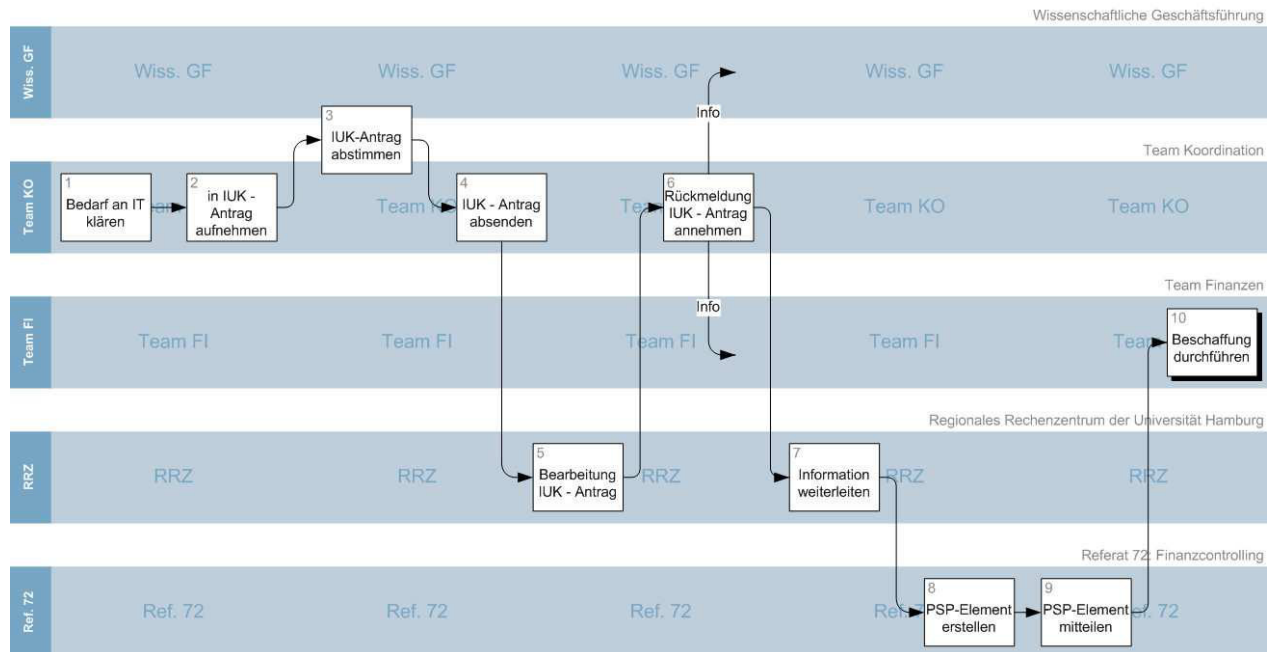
Wissenschaftliche Geschäftsführung

Wiss. GF

Wiss. GF Wiss. GF Wiss. GF Wiss. GF Wiss. GF

3
IUK-Antrag abstimmen

Info

Team Koordination

Team KO

1
Bedarf an IT klären

2
in IUK - Antrag aufnehmen

Team KO

4
IUK - Antrag absenden

6
Rückmeldung IUK - Antrag annehmen

Team KO Team KO

Info

Team Finanzen

Team FI

Team FI Team FI Team FI Team FI

10
Beschaffung durchführen

Regionales Rechenzentrum der Universität Hamburg

RRZ

RRZ RRZ

5
Bearbeitung IUK - Antrag

RRZ

7
Information weiterleiten

RRZ RRZ

Referat 72: Finanzcontrolling

Ref. 72

Ref. 72 Ref. 72 Ref. 72

8
PSP-Element erstellen

9
PSP-Element mitteilen

Ref. 72